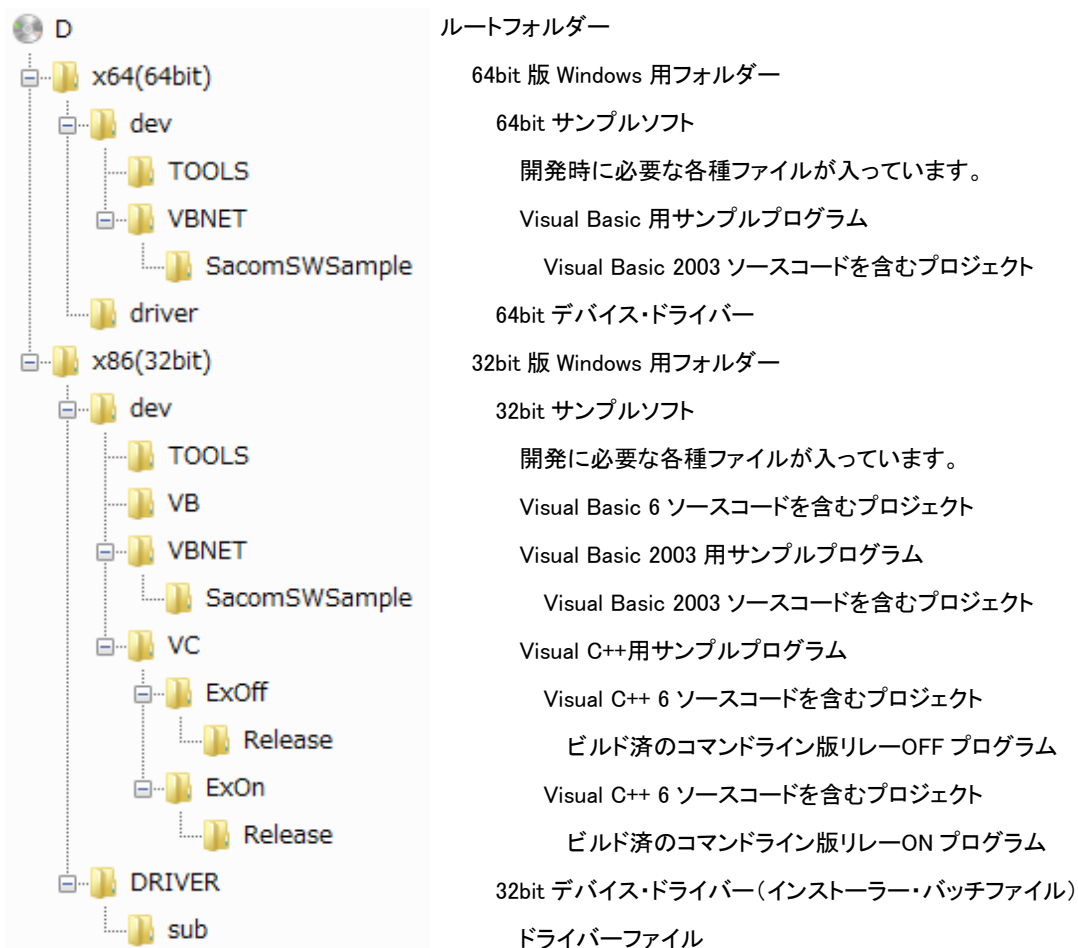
D ルートフォルダー

x64(64bit) 64bit 版 Windows 用フォルダー

dev 64bit サンプルソフト

TOOLS 開発時に必要な各種ファイルが入っています。

VBNET Visual Basic 用サンプルプログラム

SacomSWSample Visual Basic 2003 ソースコードを含むプロジェクト

driver 64bit デバイス・ドライバー

x86(32bit) 32bit 版 Windows 用フォルダー

dev 32bit サンプルソフト

TOOLS 開発に必要な各種ファイルが入っています。

VB Visual Basic 6 ソースコードを含むプロジェクト

VBNET Visual Basic 2003 用サンプルプログラム

SacomSWSample Visual Basic 2003 ソースコードを含むプロジェクト

VC Visual C++用サンプルプログラム

ExOff Visual C++ 6 ソースコードを含むプロジェクト

Release ビルド済のコマンドライン版リレーOFF プログラム

ExOn Visual C++ 6 ソースコードを含むプロジェクト

Release ビルド済のコマンドライン版リレーON プログラム

DRIVER 32bit デバイス・ドライバー（インストーラー・バッチファイル）

sub ドライバーファイル